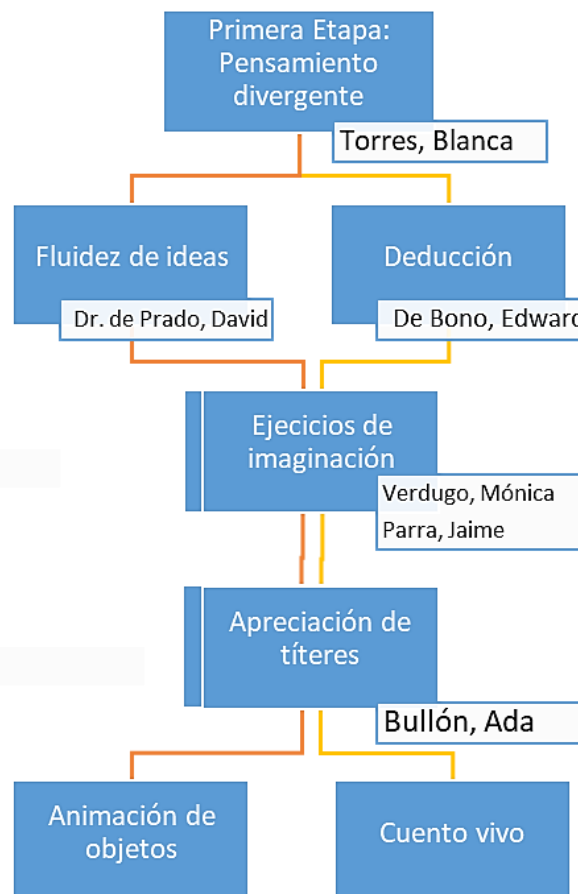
Primera Etapa: Pensamiento divergente

Torres, Blanca

Fluidez de ideas

Dr. de Prado, David

Deducción

De Bono, Edward

Ejecicios de imaginación

Verdugo, Mónica
Parra, Jaime

Apreciación de títeres

Bullón, Ada

Animación de objetos

Cuento vivo